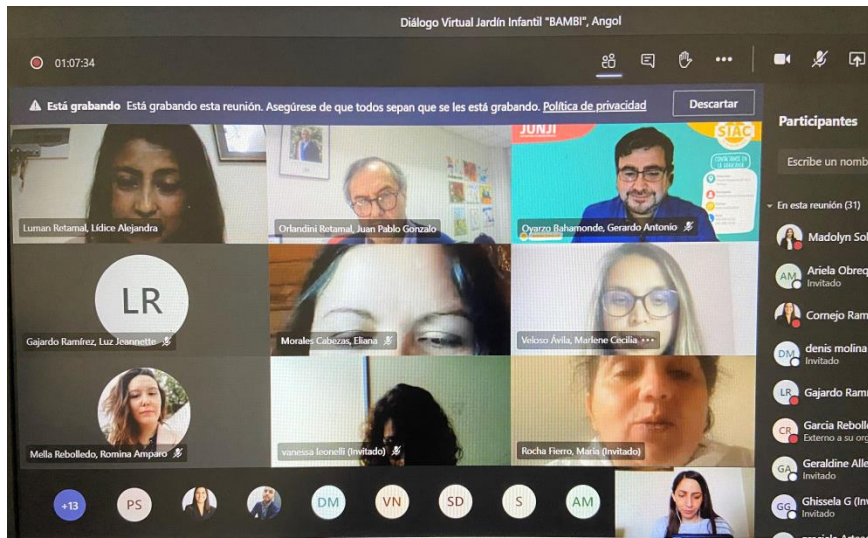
Diálogo Virtual Jardín Infantil "BAMBI", Angol

01:07:34

Está grabando Está grabando esta reunión. Asegúrese de que todos sepan que se le está grabando. Política de privacidad

Descartar

Participantes

Escribe un nomb

JUNJI

SIAC

Luman Retamal, Lídice Alejandra

Orlandini Retamal, Juan Pablo Gonzalo

Oyarzo Bahamonde, Gerardo Antonio

LR

Gajardo Ramírez, Luz Jeannette

Morales Cabezas, Eliana

Veloso Ávila, Marlene Cecilia

Mella Rebolledo, Romina Amparo

vanessa leonelli (Invitado)

Rocha Fierro, Maria (Invitado)

+13 PS DM VN SD S AM

En esta reunión (31)

Madolyn Sol

AM Ariela Obreq
Invitado

Cornejo Ram

DM denis molina
Invitado

LR Gajardo Ram

CR Garcia Rebolle
Externo a su org

GA Geraldine Alle
Invitado

GG Ghissela G (Inv
Invitado